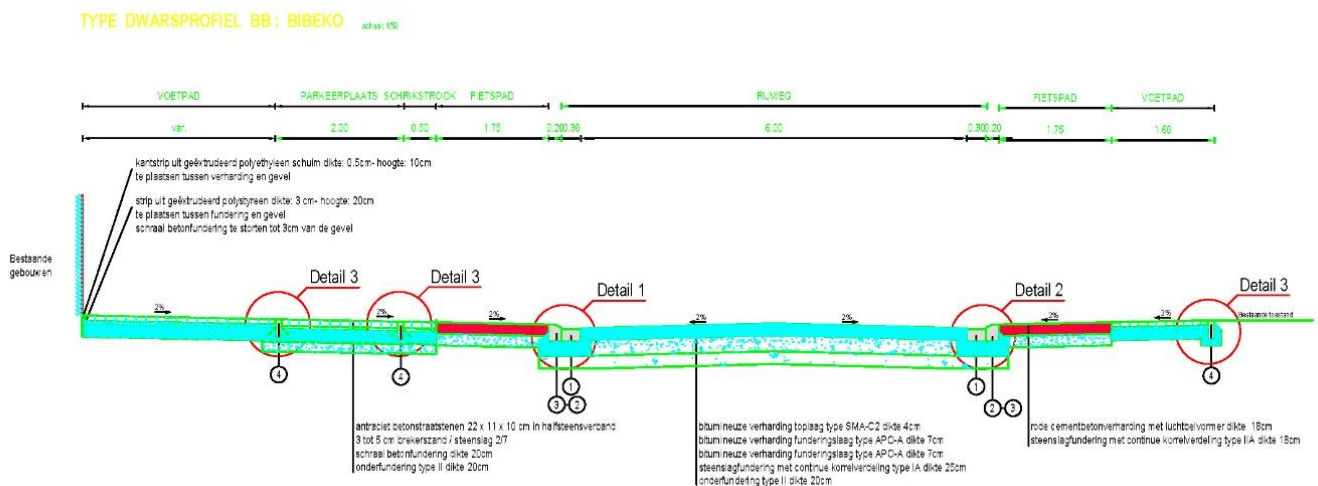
TYPE DWARSPROFIEL BB : BIBEKO schaal: 1/50

VOETPAD PARKEERPLAATS SCHRIKSTROOK FIETSPAD RIJWEG FIETSPAD VOETPAD

var. 2.00 0.50 1.75 0.20 0.30 6.00 0.30 0.20 1.75 1.60

kantstrip uit geëxtrudeerd polyethyleen schuim dikte: 0.5cm- hoogte: 10cm te plaatsen tussen verharding en gevel

strip uit geëxtrudeerd polystyreen dikte: 3 cm- hoogte: 20cm te plaatsen tussen fundering en gevel schraal betonfundering te storten tot 3cm van de gevel

Bestaande gebouwen

Detail 3 Detail 3 Detail 1 Detail 2 Detail 3

2% 2% 2% 2% 2% 2% 2%

Bestaande toestand

4 4 1 3 2 1 2 3 4

antraciet betonstraatstenen 22 x 11 x 10 cm in halfsteensverband
3 tot 5 cm brekerszand / steenslag 2/7
schraal betonfundering dikte 20cm
onderfundering type II dikte 20cm

bitumineuze verharding toplaag type SMA-C2 dikte 4cm
bitumineuze verharding funderingslaag type APO-A dikte 7cm
bitumineuze verharding funderingslaag type APO-A dikte 7cm
steenslagfundering met continue korrelverdeling type IA dikte 25cm
onderfundering type II dikte 20cm

rode cementbetonverharding met luchtbelvormer dikte 18cm
steenslagfundering met continue korrelverdeling type IIA dikte 18cm